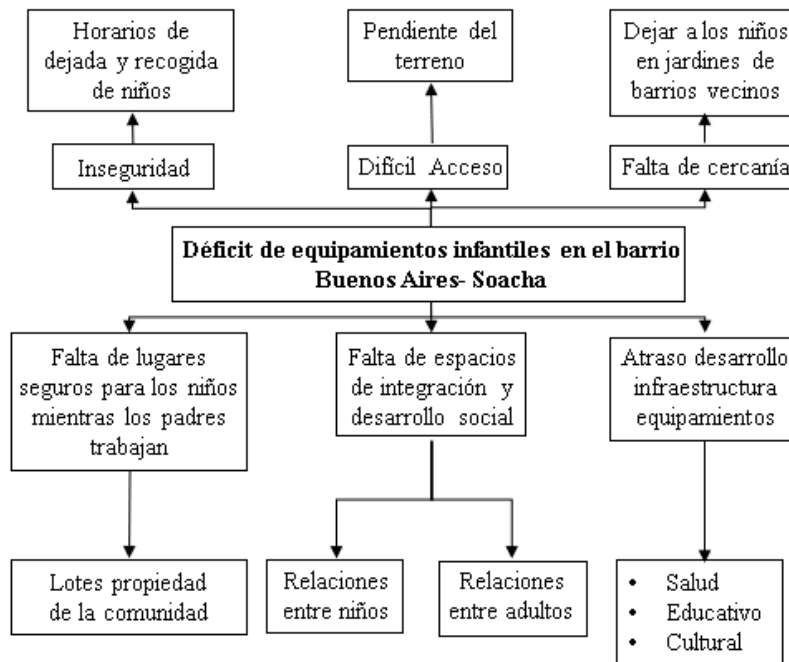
Horarios de dejada y recogida de niños

Pendiente del terreno

Dejar a los niños en jardines de barrios vecinos

Inseguridad

Difícil Acceso

Falta de cercanía

**Déficit de equipamientos infantiles en el barrio Buenos Aires- Soacha**

Falta de lugares seguros para los niños mientras los padres trabajan

Falta de espacios de integración y desarrollo social

Atraso desarrollo infraestructura equipamientos

Lotes propiedad de la comunidad

Relaciones entre niños

Relaciones entre adultos

• Salud
• Educativo
• Cultural